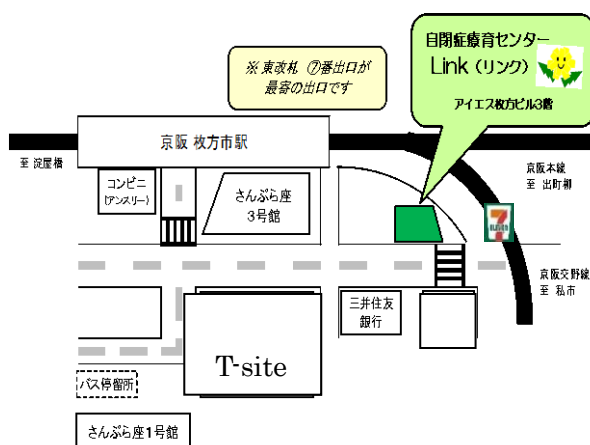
自閉症療育センター
Link（リンク）
アイエス枚方ビル3階

※東改札 ⑦番出口が最寄の出口です

京阪 枚方市駅

至 淀屋橋

コンビニ
(アンスリー)

さんぷら座
3号館

京阪本線
至 出町柳

京阪交野線
至 私市

三井住友
銀行

T-site

バス停留所

さんぷら座1号館